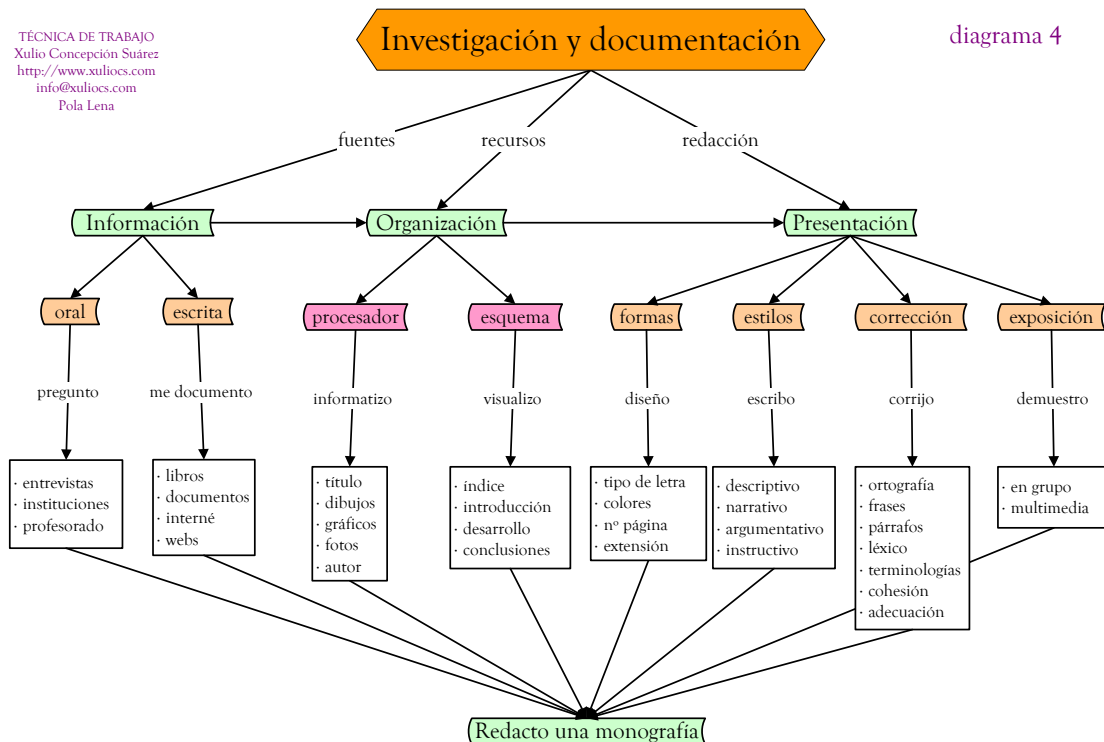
TÉCNICA DE TRABAJO
Xulio Concepción Suárez
http://www.xuliocs.com
info@xuliocs.com
Pola Lena

Investigación y documentación

diagrama 4

fuentes

recursos

redacción

Información

Organización

Presentación

oral

escrita

procesador

esquema

formas

estilos

corrección

exposición

pregunto

me documento

informatizo

visualizo

diseño

escribo

corrijo

demuestro

· entrevistas
· instituciones
· profesorado

· libros
· documentos
· interné
· webs

· título
· dibujos
· gráficos
· fotos
· autor

· índice
· introducción
· desarrollo
· conclusiones

· tipo de letra
· colores
· nº página
· extensión

· descriptivo
· narrativo
· argumentativo
· instructivo

· ortografía
· frases
· párrafos
· léxico
· terminologías
· cohesión
· adecuación

· en grupo
· multimedia

Redacto una monografía